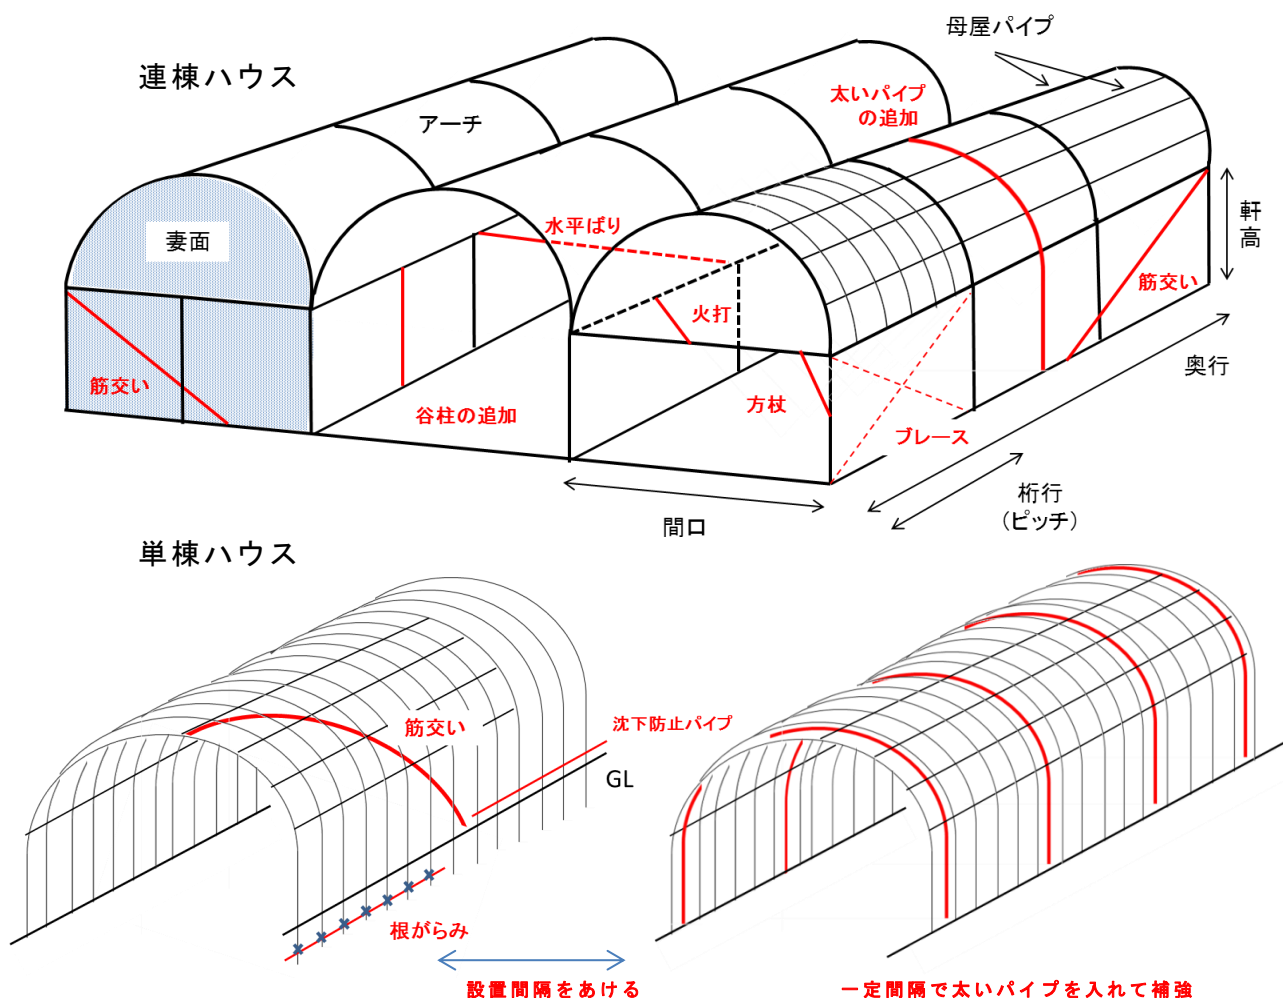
連棟ハウス

母屋パイプ

アーチ

太いパイプの追加

妻面

水平ばり

軒高

筋交い

火打

筋交い

奥行

谷柱の追加

方杖

ブレース

桁行（ピッチ）

間口

単棟ハウス

筋交い

沈下防止パイプ

GL

根がらみ

設置間隔をあける

一定間隔で太いパイプを入れて補強